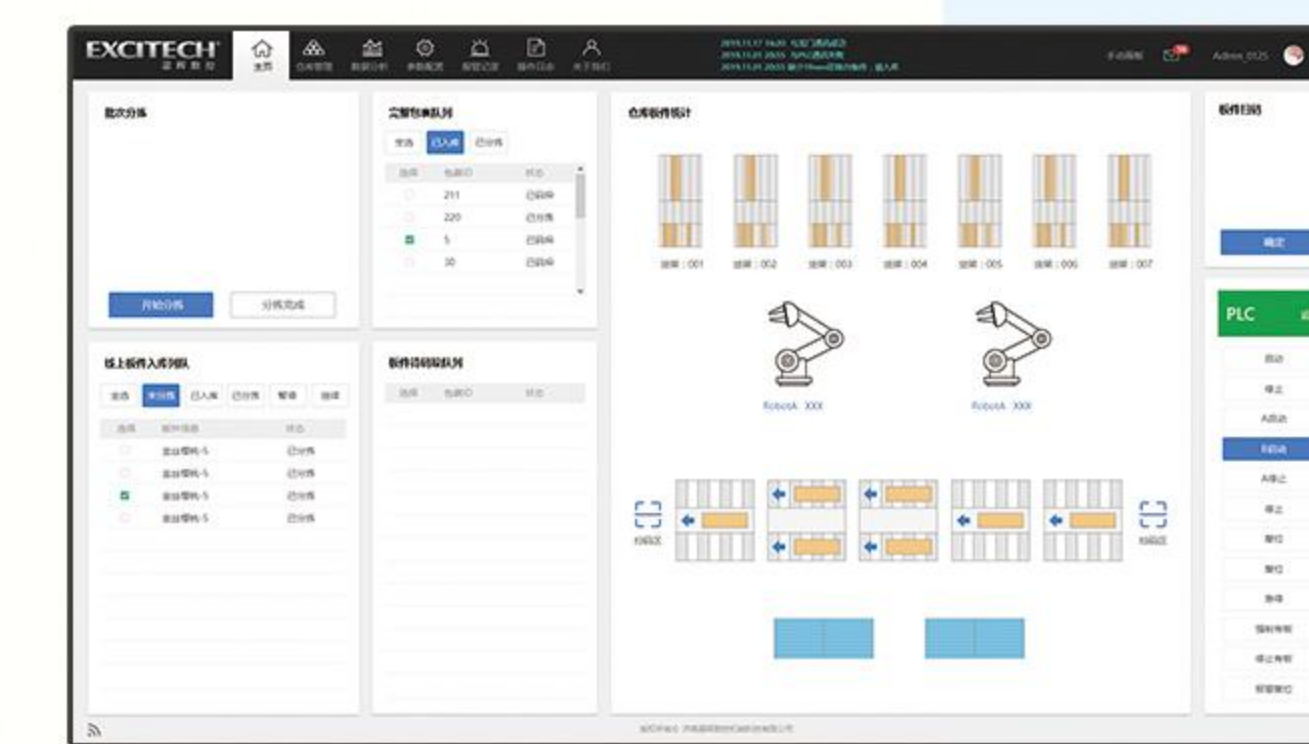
EXCITECH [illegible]

主页 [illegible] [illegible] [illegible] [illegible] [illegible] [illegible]

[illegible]

Admin_0125

批次分拣

开始分拣 分拣完成

完整包裹队列

全部 已入库 已分拣

| 选择 | 包裹ID | 状态 |
|---|---|---|
| | 211 | 已码垛 |
| | 220 | 已分拣 |
| | 5 | 已码垛 |
| | 30 | 已码垛 |

仓库板件统计

货架：001 货架：002 货架：003 货架：004 货架：005 货架：006 货架：007

RobotA XXX RobotA XXX

板件扫描

确定

PLC

启动
停止
A启动
B启动
A停止
停止
复位
复位
急停
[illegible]
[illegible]
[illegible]

线上板件入库列队

全部 未分拣 已入库 已分拣 暂停 继续

| 选择 | 板件信息 | 状态 |
|---|---|---|
| | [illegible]-5 | 已分拣 |
| | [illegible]-5 | 已分拣 |
| | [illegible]-5 | 已分拣 |
| | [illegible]-5 | 已分拣 |

板件待码垛队列

| 选择 | 包裹ID | 状态 |
|---|---|---|

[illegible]